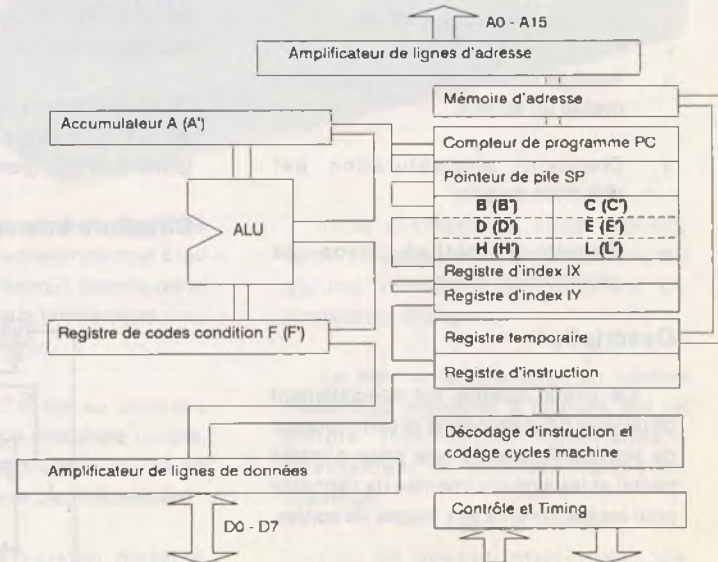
A0 - A15

Amplificateur de lignes d'adresse

Mémoire d'adresse

Accumulateur A (A')

Compteur de programme PC

Pointeur de pile SP

ALU

| B (B') | C (C') |
|---|---|
| D (D') | E (E') |
| H (H') | L (L') |

Registre d'index IX

Registre d'index IY

Registre de codes condition F (F')

Registre temporaire

Registre d'instruction

Décodage d'instruction et codage cycles machine

Amplificateur de lignes de données

Contrôle et Timing

D0 - D7